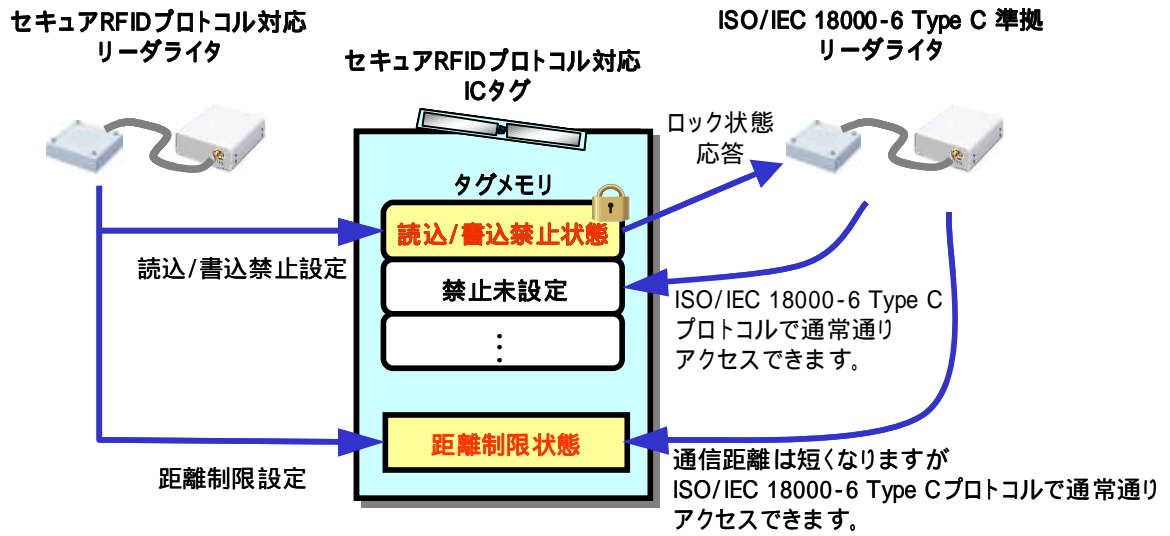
セキュアRFIDプロトコル対応
リーダライタ

セキュアRFIDプロトコル対応
ICタグ

ISO/IEC 18000-6 Type C 準拠
リーダライタ

ロック状態
応答

タグメモリ

読込/書込禁止状態

禁止未設定

⋮

距離制限状態

読込/書込禁止設定

距離制限設定

ISO/IEC 18000-6 Type C
プロトコルで通常通り
アクセスできます。

通信距離は短くなりますが
ISO/IEC 18000-6 Type Cプロトコルで通常通り
アクセスできます。